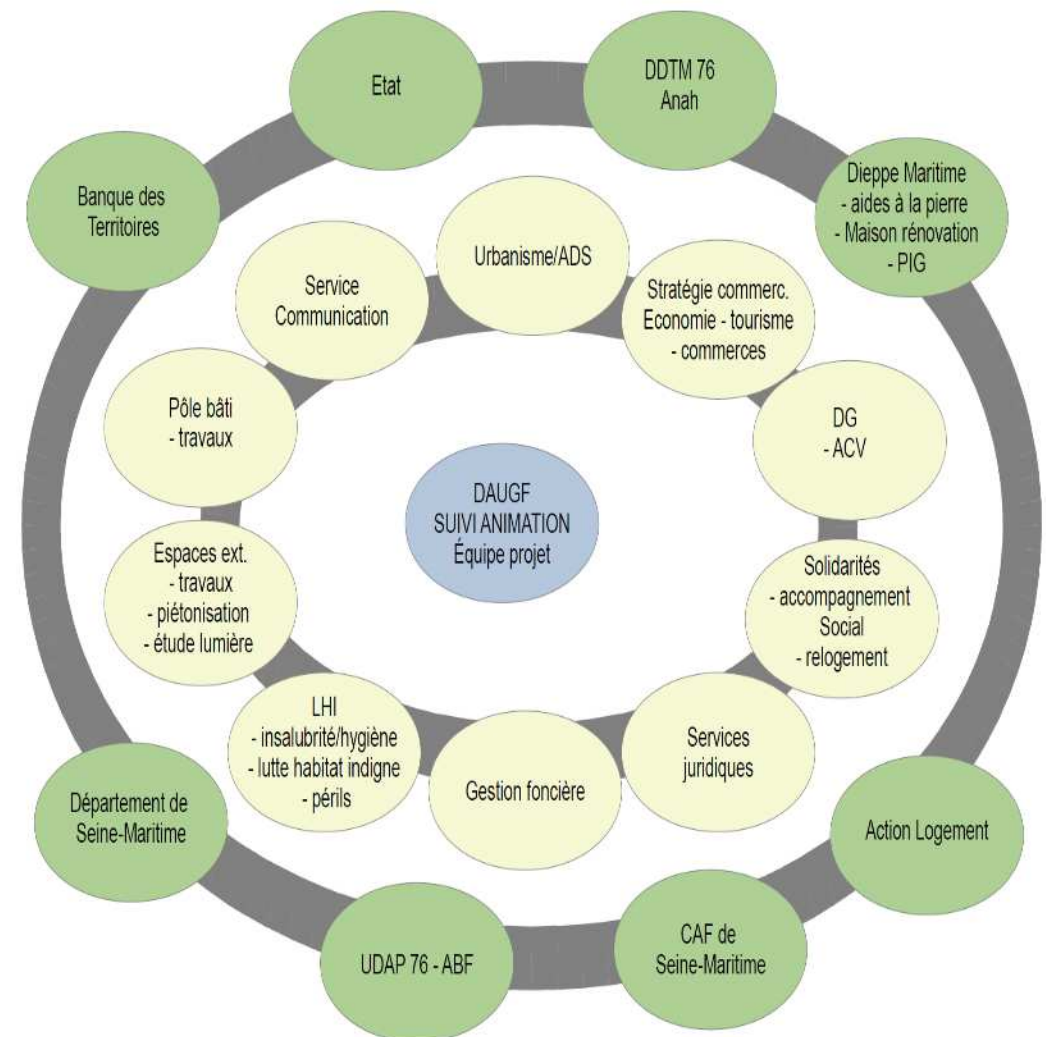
Etat

DDTM 76
Anah

Banque des Territoires

Dieppe Maritime
- aides à la pierre
- Maison rénovation
- PIG

Urbanisme/ADS

Service Communication

Stratégie commerc.
Economie - tourisme
- commerces

Pôle bâti
- travaux

DG
- ACV

DAUGF
SUIVI ANIMATION
Équipe projet

Espaces ext.
- travaux
- piétonisation
- étude lumière

Solidarités
- accompagnement
Social
- relogement

LHI
- insalubrité/hygiène
- lutte habitat indigne
- périls

Gestion foncière

Services juridiques

Département de Seine-Maritime

Action Logement

UDAP 76 - ABF

CAF de Seine-Maritime